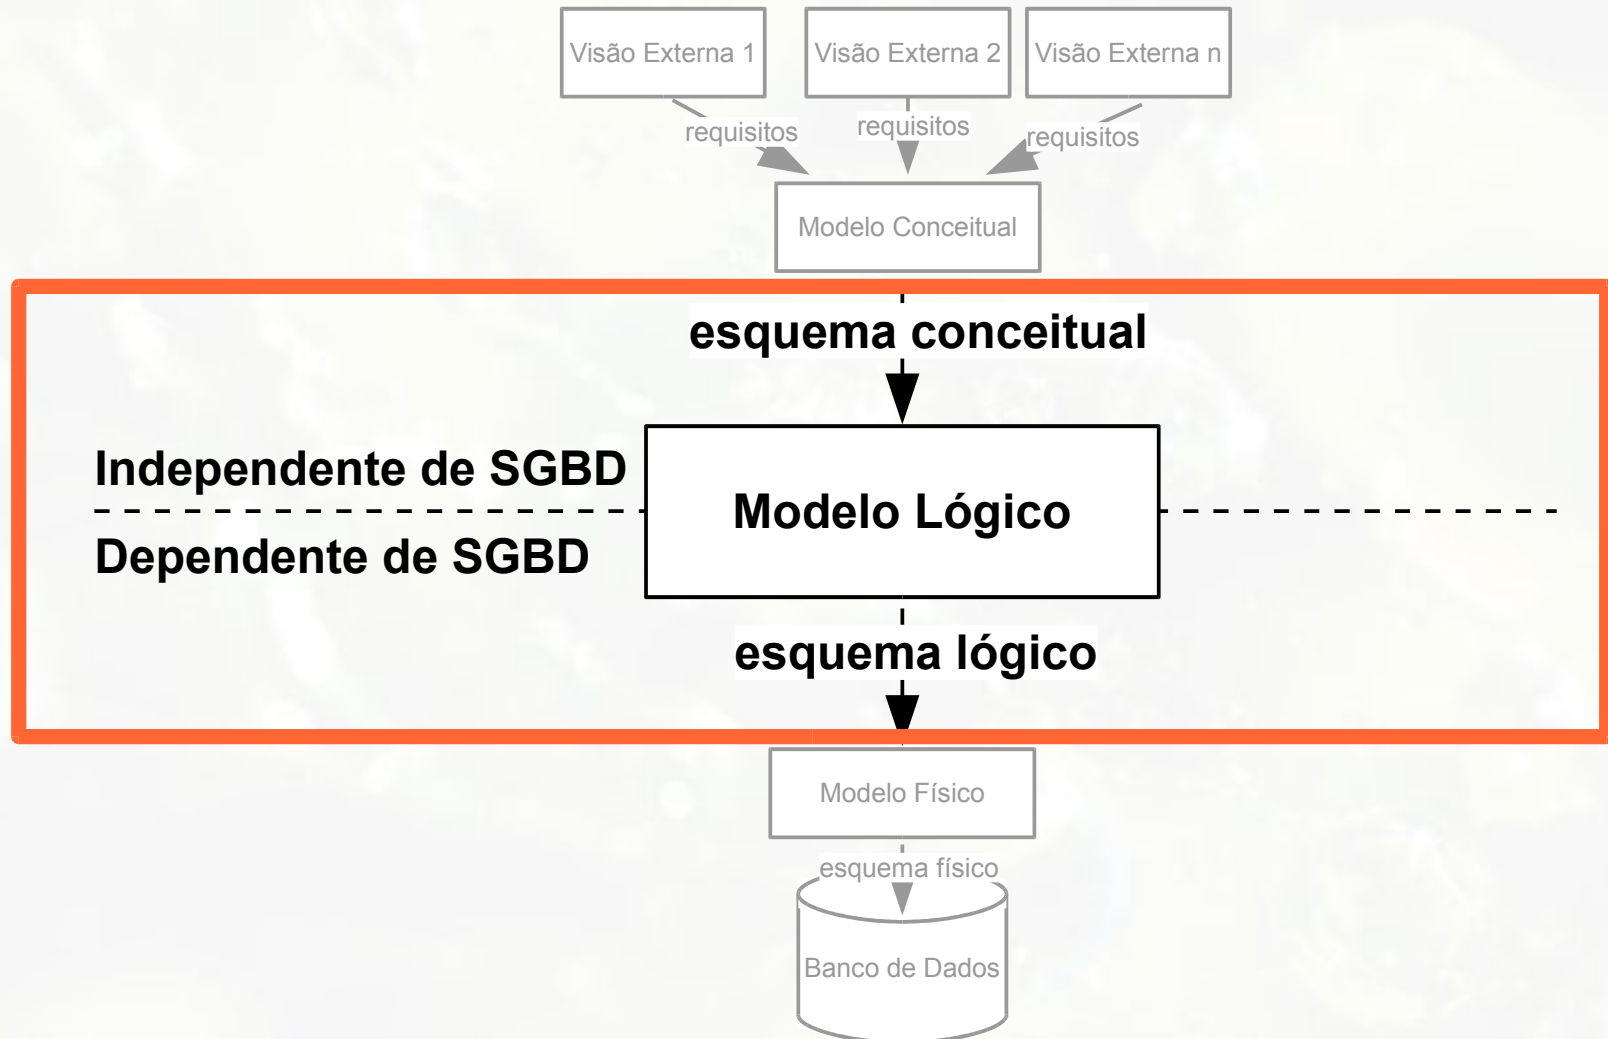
Visão Externa 1
Visão Externa 2
Visão Externa n

requisitos
requisitos
requisitos

Modelo Conceitual

esquema conceitual

Independente de SGBD

Dependente de SGBD

Modelo Lógico

esquema lógico

Modelo Físico

esquema físico

Banco de Dados